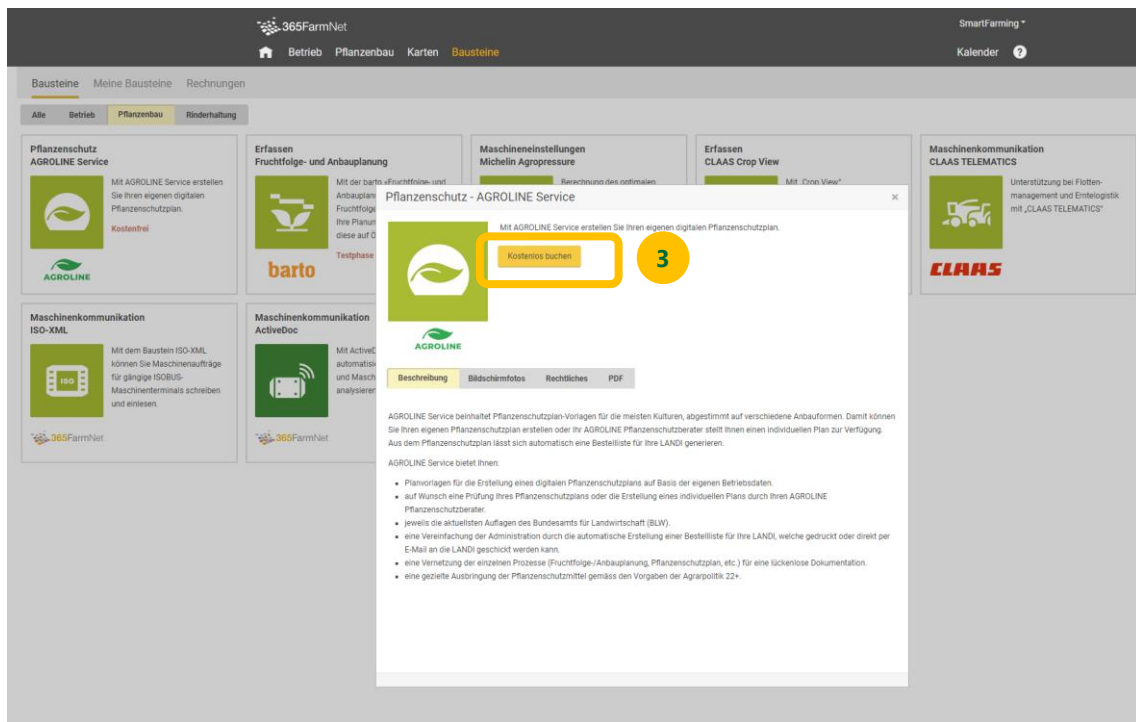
365FarmNet

Betrieb Pflanzenbau Karten Bausteine

SmartFarming

Kalender ?

Bausteine Meine Bausteine Rechnungen

Alle Betrieb Pflanzenbau Rinderhaltung

Pflanzenschutz
AGROLINE Service

Mit AGROLINE Service erstellen Sie Ihren eigenen digitalen Pflanzenschutzplan.

Kostenfrei

AGROLINE

Erfassen
Fruchtfolge- und Anbauplanung

Mit der barto «Fruchtfolge- und Anbauplan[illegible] Fruchtfolge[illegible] Ihre Planun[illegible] diese auf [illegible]

barto

Testphase

Maschineneinstellungen
Michelin Agropressure

Berechnung des optimalen

Erfassen
CLAAS Crop View

Mit „Crop View"

Maschinenkommunikation
CLAAS TELEMATICS

Unterstützung bei Flottenmanagement und Erntelogistik mit „CLAAS TELEMATICS"

CLAAS

Maschinenkommunikation
ISO-XML

Mit dem Baustein ISO-XML können Sie Maschinenaufträge für gängige ISOBUS-Maschinenterminals schreiben und einlesen.

365FarmNet

Maschinenkommunikation
ActiveDoc

Mit ActiveD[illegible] automatisch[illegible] und Masch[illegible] analysieren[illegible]

365FarmNet

Pflanzenschutz - AGROLINE Service

×

Mit AGROLINE Service erstellen Sie Ihren eigenen digitalen Pflanzenschutzplan.

Kostenlos buchen

3

AGROLINE

Beschreibung Bildschirmfotos Rechtliches PDF

AGROLINE Service beinhaltet Pflanzenschutzplan-Vorlagen für die meisten Kulturen, abgestimmt auf verschiedene Anbauformen. Damit können Sie Ihren eigenen Pflanzenschutzplan erstellen oder Ihr AGROLINE Pflanzenschutzberater stellt Ihnen einen individuellen Plan zur Verfügung. Aus dem Pflanzenschutzplan lässt sich automatisch eine Bestellliste für Ihre LANDI generieren.

AGROLINE Service bietet Ihnen:

- Planvorlagen für die Erstellung eines digitalen Pflanzenschutzplans auf Basis der eigenen Betriebsdaten.
- auf Wunsch eine Prüfung Ihres Pflanzenschutzplans oder die Erstellung eines individuellen Plans durch Ihren AGROLINE Pflanzenschutzberater.
- jeweils die aktuellsten Auflagen des Bundesamts für Landwirtschaft (BLW).
- eine Vereinfachung der Administration durch die automatische Erstellung einer Bestellliste für Ihre LANDI, welche gedruckt oder direkt per E-Mail an die LANDI geschickt werden kann.
- eine Vernetzung der einzelnen Prozesse (Fruchtfolge-/Anbauplanung, Pflanzenschutzplan, etc.) für eine lückenlose Dokumentation.
- eine gezielte Ausbringung der Pflanzenschutzmittel gemäss den Vorgaben der Agrarpolitik 22+.